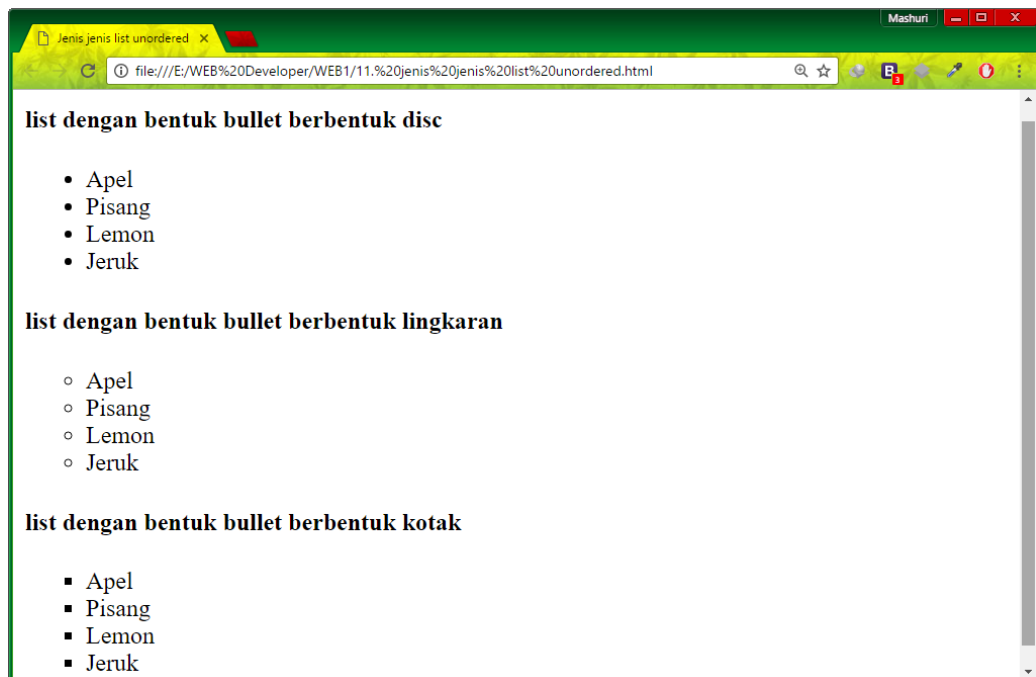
Jenis jenis list unordered ×

Mashuri

file:///E:/WEB%20Developer/WEB1/11.%20jenis%20jenis%20list%20unordered.html

3

**list dengan bentuk bullet berbentuk disc**

- Apel
- Pisang
- Lemon
- Jeruk

**list dengan bentuk bullet berbentuk lingkaran**

- Apel
- Pisang
- Lemon
- Jeruk

**list dengan bentuk bullet berbentuk kotak**

- Apel
- Pisang
- Lemon
- Jeruk